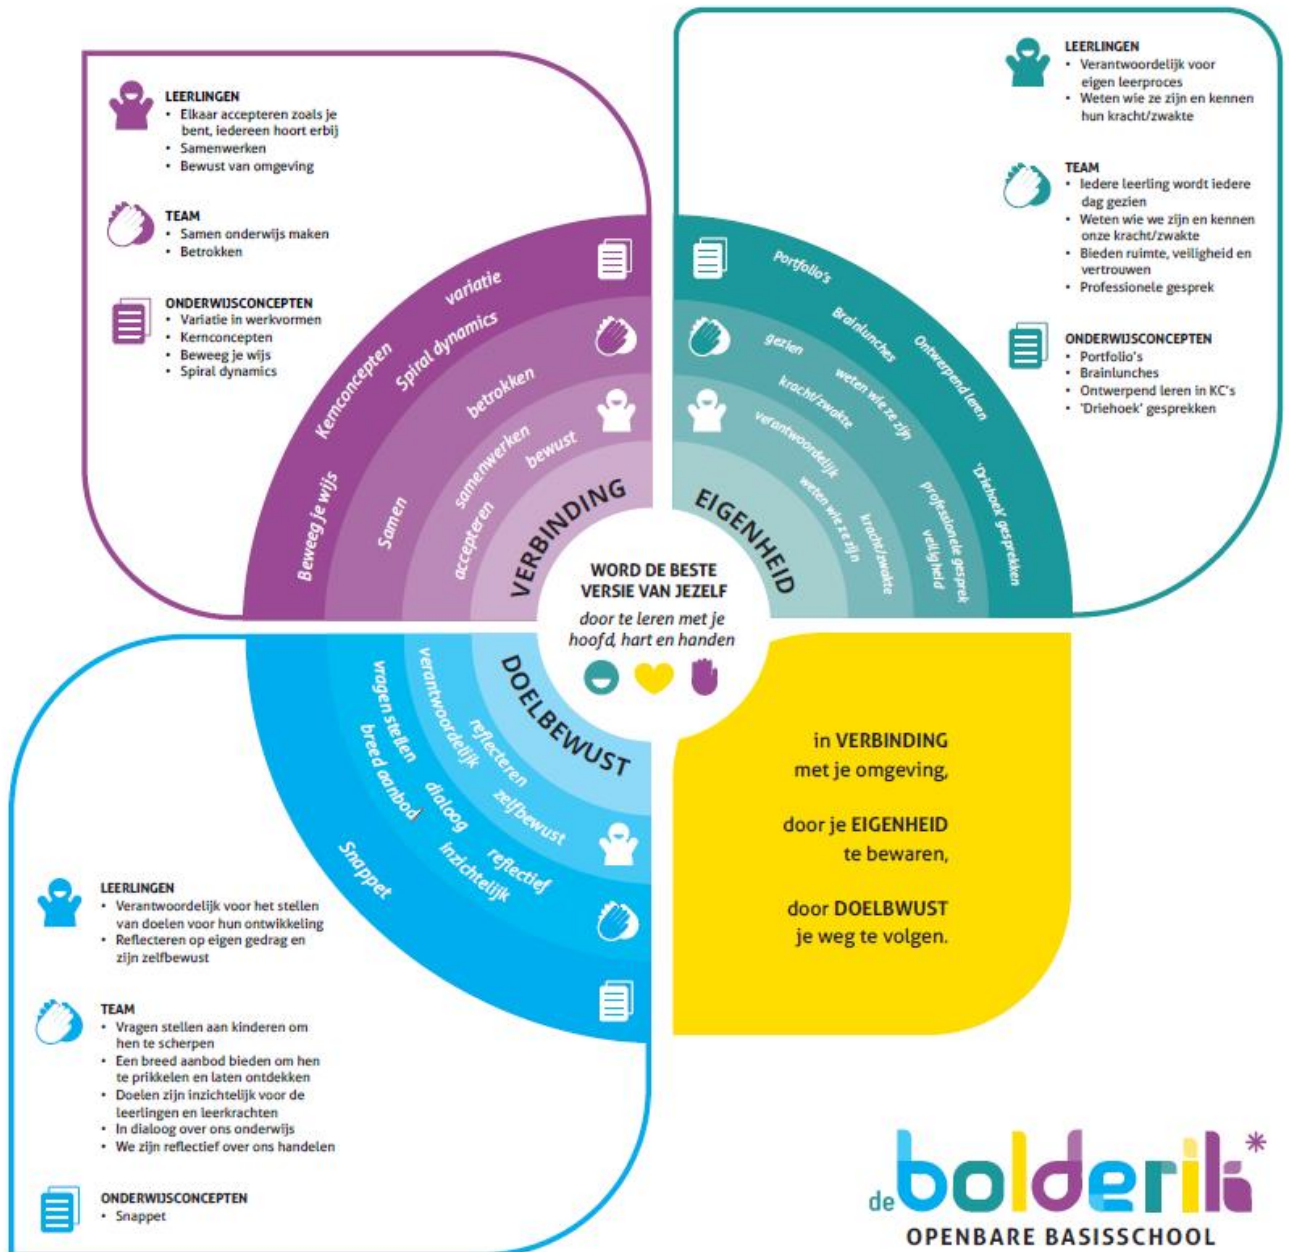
LEERLINGEN
• Elkaar accepteren zoals je bent, iedereen hoort erbij
• Samenwerken
• Bewust van omgeving

TEAM
• Samen onderwijs maken
• Betrokken

ONDERWIJSCONCEPTEN
• Variatie in werkvormen
• Kernconcepten
• Beweeg je wijs
• Spiral dynamics

LEERLINGEN
• Verantwoordelijk voor eigen leerproces
• Weten wie ze zijn en kennen hun kracht/zwakte

TEAM
• Iedere leerling wordt iedere dag gezien
• Weten wie we zijn en kennen onze kracht/zwakte
• Bieden ruimte, veiligheid en vertrouwen
• Professionele gesprek

ONDERWIJSCONCEPTEN
• Portfolio's
• Brainlunches
• Ontwerpend leren in KC's
• 'Driehoek' gesprekken

variatie
Spiral dynamics
Kernconcepten
Beweeg je wijs
betrokken
Samen
samenwerken
bewust
accepteren
VERBINDING

Portfolio's
Brainlunches
Ontwerpend leren
'Driehoek' gesprekken
gezien
weten wie ze zijn
kracht/zwakte
professionele gesprek
veiligheid
verantwoordelijk
weten wie ze zijn
kracht/zwakte
EIGENHEID

WORD DE BESTE VERSIE VAN JEZELF
door te leren met je hoofd, hart en handen

DOELBEWUST
reflecteren
zelfbewust
verantwoordelijk
dialoog
reflectief
inzichtelijk
vragen stellen
breed aanbod
Snappet

in VERBINDING met je omgeving,

door je EIGENHEID te bewaren,

door DOELBWUST je weg te volgen.

LEERLINGEN
• Verantwoordelijk voor het stellen van doelen voor hun ontwikkeling
• Reflecteren op eigen gedrag en zijn zelfbewust

TEAM
• Vragen stellen aan kinderen om hen te scherpen
• Een breed aanbod bieden om hen te prikkelen en laten ontdekken
• Doelen zijn inzichtelijk voor de leerlingen en leerkrachten
• In dialoog over ons onderwijs
• We zijn reflectief over ons handelen

ONDERWIJSCONCEPTEN
• Snappet

de bolderik
OPENBARE BASISSCHOOL